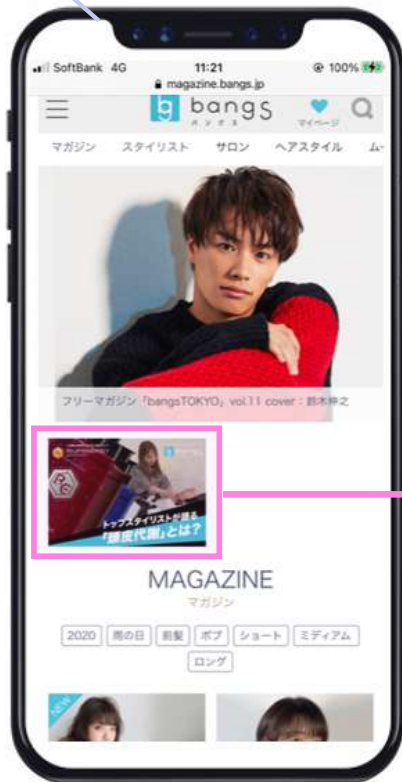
SoftBank 4G 11:21 100%
magazine.bangs.jp

bangs
バングス
マイページ

マガジン スタイリスト サロン ヘアスタイル ム

フリーマガジン「bangsTOKYO」vol.11 cover：鈴木伸之

トップスタイリストが語る
「頭皮代謝」とは？

MAGAZINE
マガジン

2020 雨の日 前髪 ボブ ショート ミディアム
ロング

NEW